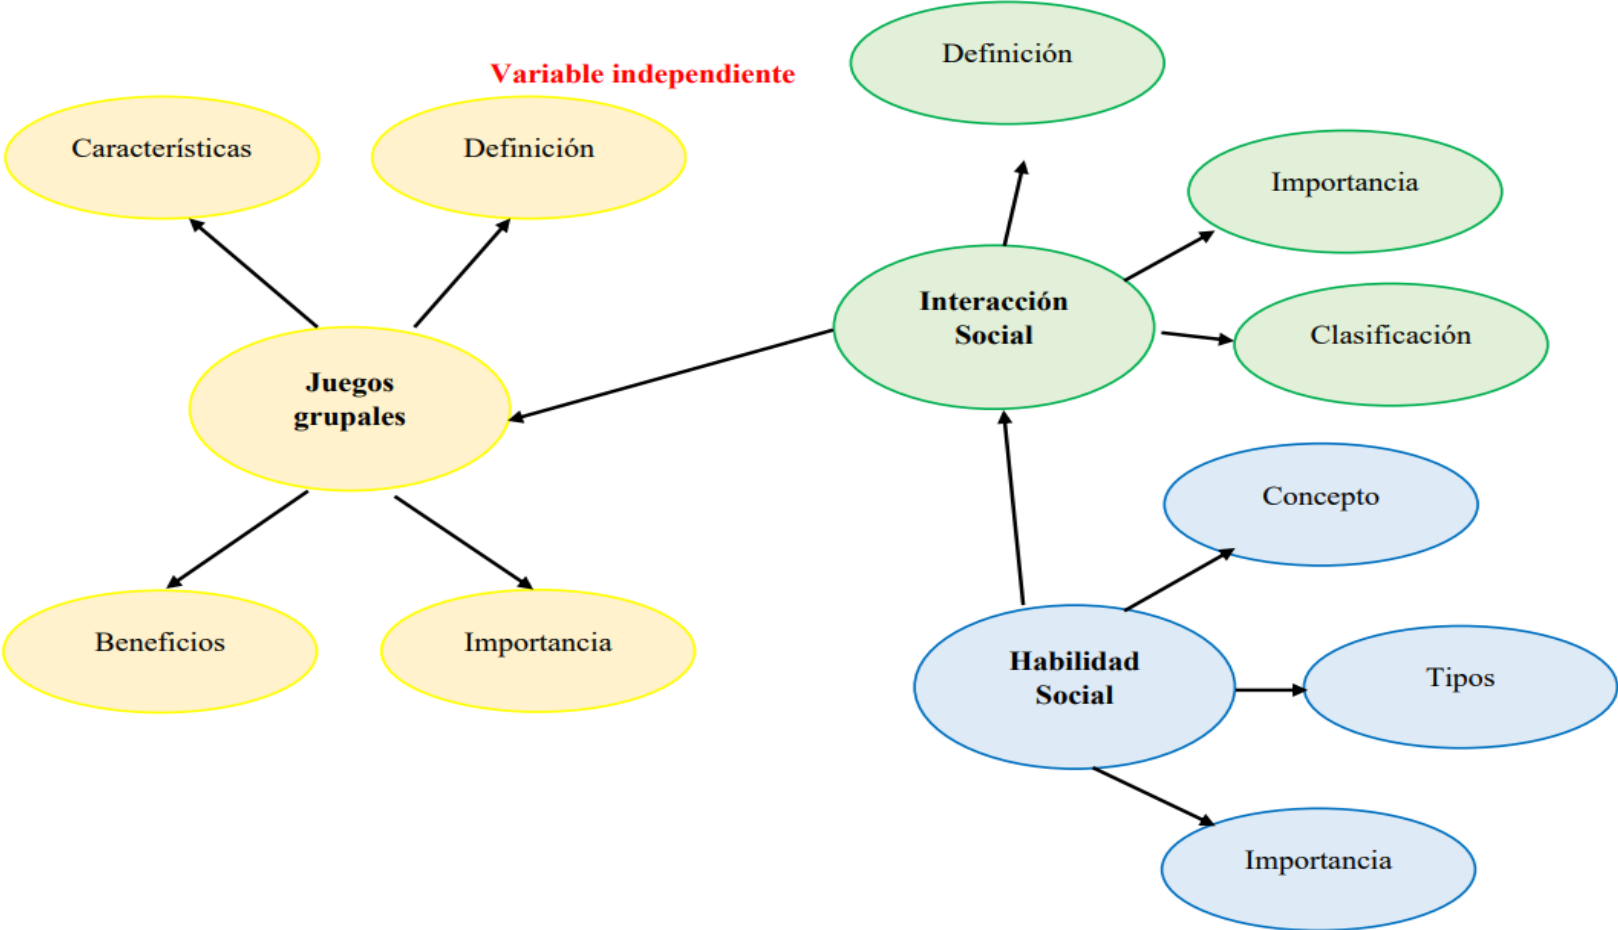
Variable independiente

Características

Definición

Juegos grupales

Beneficios

Importancia

Definición

Importancia

Interacción Social

Clasificación

Concepto

Habilidad Social

Tipos

Importancia